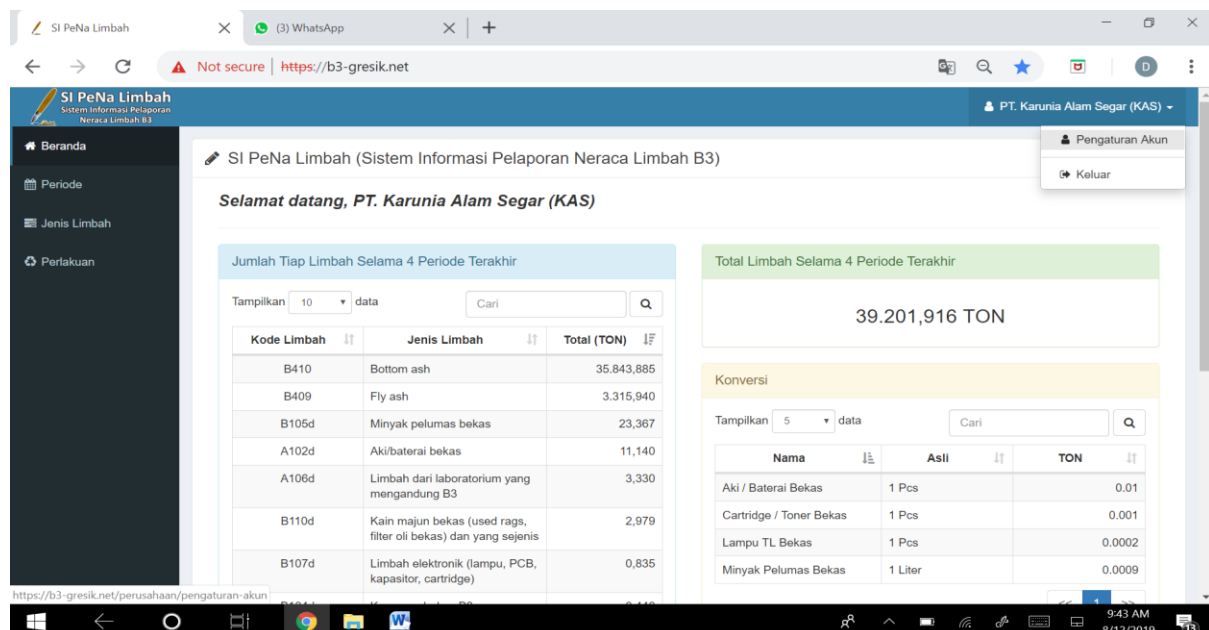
SI PeNa Limbah
(3) WhatsApp
Not secure | https://b3-gresik.net

SI PeNa Limbah
Sistem Informasi Pelaporan Neraca Limbah B3

PT. Karunia Alam Segar (KAS)
Pengaturan Akun
Keluar

Beranda
Periode
Jenis Limbah
Perlakuan

SI PeNa Limbah (Sistem Informasi Pelaporan Neraca Limbah B3)

Selamat datang, PT. Karunia Alam Segar (KAS)

Jumlah Tiap Limbah Selama 4 Periode Terakhir

Tampilkan 10 data
Cari

| Kode Limbah | Jenis Limbah | Total (TON) |
|---|---|---|
| B410 | Bottom ash | 35.843,885 |
| B409 | Fly ash | 3.315,940 |
| B105d | Minyak pelumas bekas | 23,367 |
| A102d | Aki/baterai bekas | 11,140 |
| A106d | Limbah dari laboratorium yang mengandung B3 | 3,330 |
| B110d | Kain majun bekas (used rags, filter oli bekas) dan yang sejenis | 2,979 |
| B107d | Limbah elektronik (lampu, PCB, kapasitor, cartridge) | 0,835 |

Total Limbah Selama 4 Periode Terakhir

39.201,916 TON

Konversi

Tampilkan 5 data
Cari

| Nama | Asli | TON |
|---|---|---|
| Aki / Baterai Bekas | 1 Pcs | 0.01 |
| Cartridge / Toner Bekas | 1 Pcs | 0.001 |
| Lampu TL Bekas | 1 Pcs | 0.0002 |
| Minyak Pelumas Bekas | 1 Liter | 0.0009 |

https://b3-gresik.net/perusahaan/pengaturan-akun

9:43 AM
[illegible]